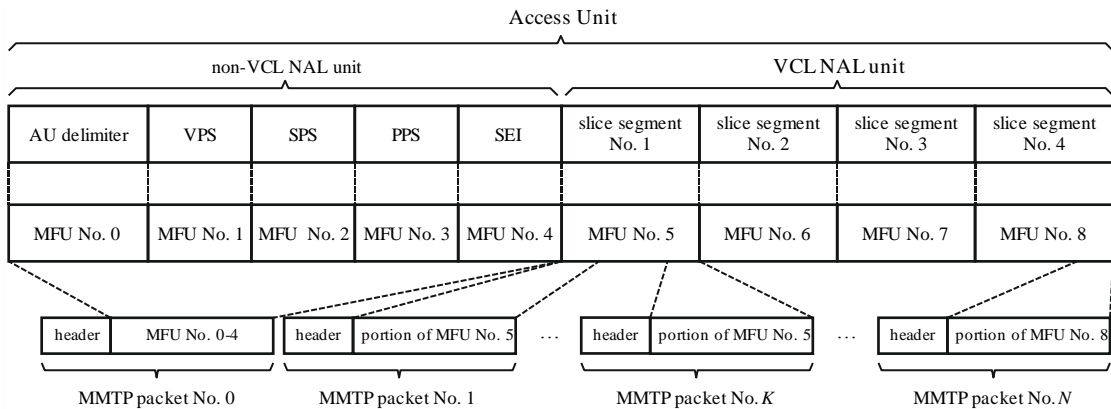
Access Unit

non-VCL NAL unit

VCL NAL unit

| AU delimiter | VPS | SPS | PPS | SEI | slice segment No. 1 | slice segment No. 2 | slice segment No. 3 | slice segment No. 4 |
|---|---|---|---|---|---|---|---|---|
| | | | | | | | | |
| MFU No. 0 | MFU No. 1 | MFU No. 2 | MFU No. 3 | MFU No. 4 | MFU No. 5 | MFU No. 6 | MFU No. 7 | MFU No. 8 |

header MFU No. 0-4

header portion of MFU No. 5

. . .

header portion of MFU No. 5

. . .

header portion of MFU No. 8

MMTP packet No. 0

MMTP packet No. 1

MMTP packet No. $K$

MMTP packet No. $N$